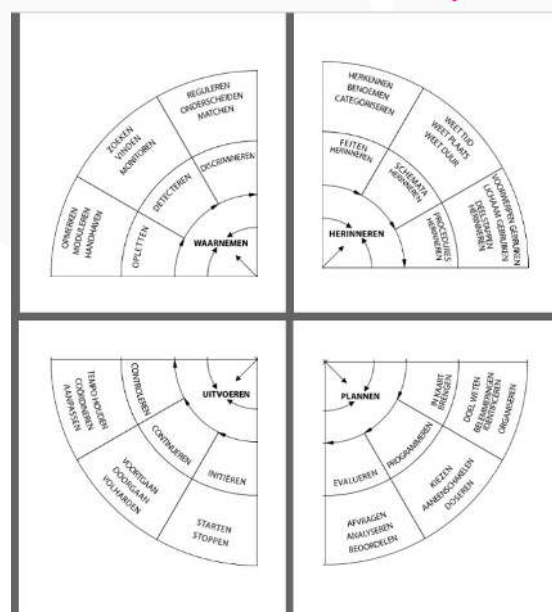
REGULEREN
ONDERSCHEIDEN
MATCHEN

ZOEKEN
VINDEN
MONITOREN

OPMERKEN
MODULEREN
HANDHAVEN

DISCRIMINEREN

DETECTEREN

OPLETTEN

WAARNEMEN

HERKENNEN
BENOEMEN
CATEGORISEREN

WEET TIJD
WEET PLAATS
WEET DUUR

VOORWERPEN GEBRUIKEN
LICHAAM GEBRUIKEN
DEEL SIGNALEN
HERINNEREN

FEITEN
HERINNEREN

SCHEMATA
HERINNEREN

PROCEDURES
HERINNEREN

HERINNEREN

TEMPO HOUDEN
COORDINEREN
AANPASSEN

CONTROLEREN

UITVOEREN

CONTINUEREN

VOORTGAAN
DOORGAAN
VOLHARDEN

INITIËREN

STARTEN
STOPPEN

PLANNEN

IN KAART
BRENGEN

DOEL WETEN
BELEMMERINGEN
IDENTIFICEREN
ORGANISEREN

PROGRAMMEREN

KIEZEN
AANEENSCHAKELEN
DOSEREN

EVALUEREN

AFVRAGEN
ANALYSEREN
BEOORDELEN